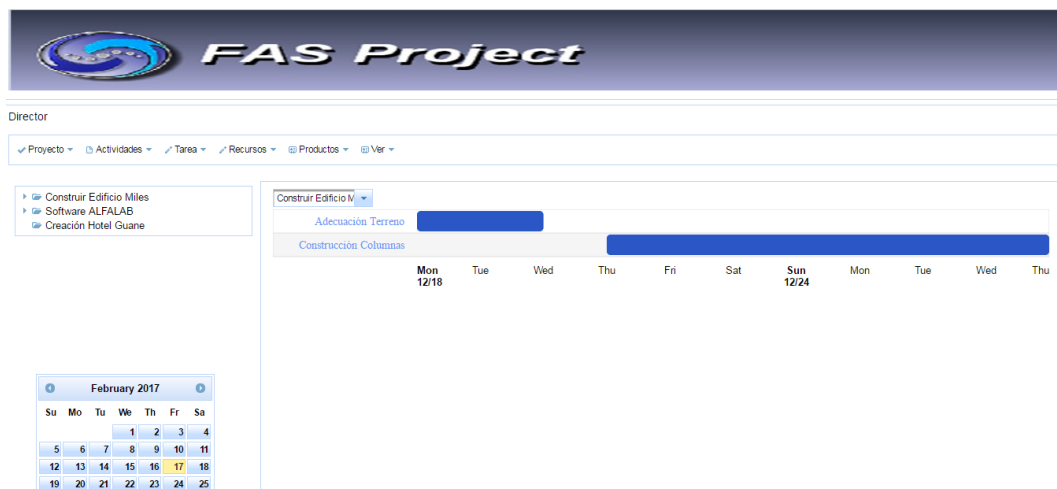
FAS Project

Director

Proyecto ▾ Actividades ▾ Tarea ▾ Recursos ▾ Productos ▾ Ver ▾

Construir Edificio Miles
Software ALFALAB
Creación Hotel Guane

Construir Edificio M

Adecuación Terreno
Construcción Columnas

| Mon 12/18 | Tue | Wed | Thu | Fri | Sat | Sun 12/24 | Mon | Tue | Wed | Thu |
|---|---|---|---|---|---|---|---|---|---|---|

February 2017

| Su | Mo | Tu | We | Th | Fr | Sa |
|---|---|---|---|---|---|---|
| | | | 1 | 2 | 3 | 4 |
| 5 | 6 | 7 | 8 | 9 | 10 | 11 |
| 12 | 13 | 14 | 15 | 16 | 17 | 18 |
| 19 | 20 | 21 | 22 | 23 | 24 | 25 |